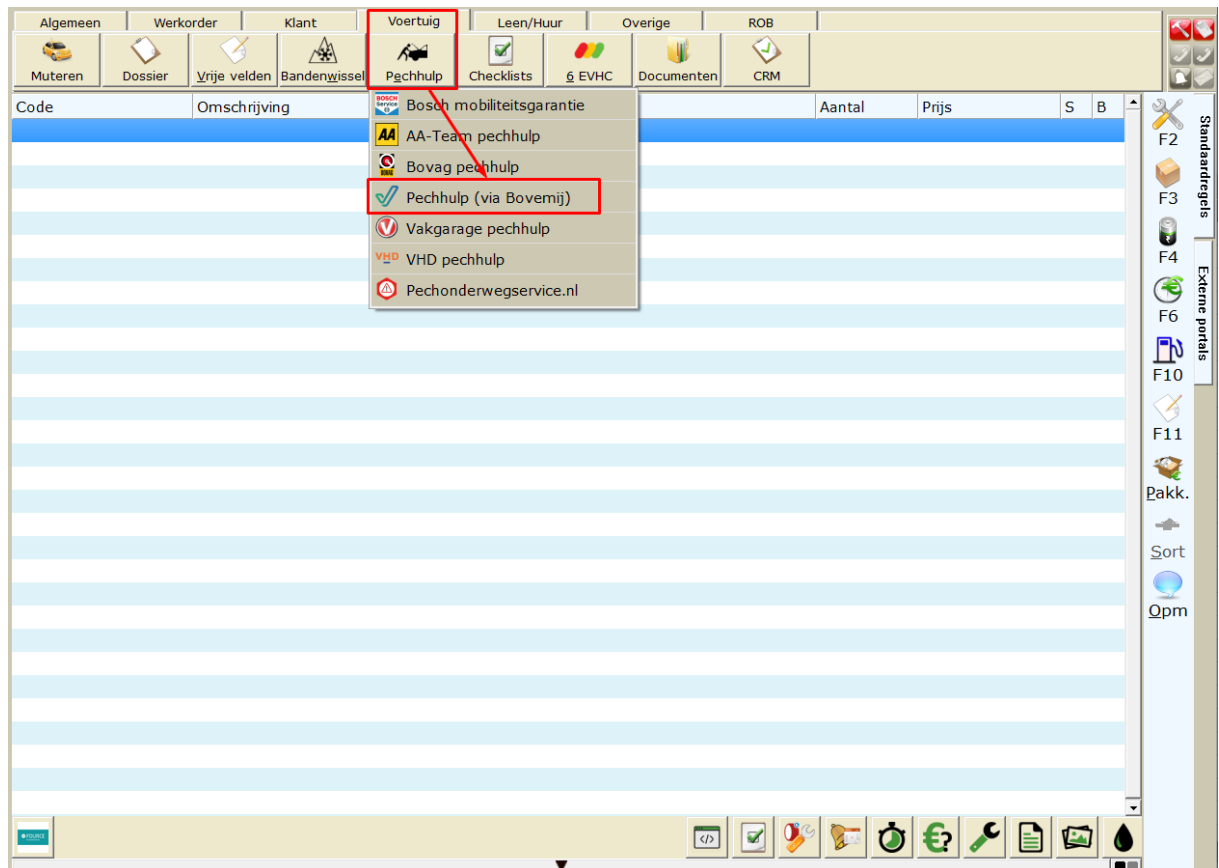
Algemeen | Werkorder | Klant | Voertuig | Leen/Huur | Overige | ROB

Muteren
Dossier
Vrije velden
Bandenwissel
Pechhulp
Checklists
6 EVHC
Documenten
CRM

| Code | Omschrijving | Aantal | Prijs | S | B |
|---|---|---|---|---|---|

Bosch mobiliteitsgarantie
AA-Team pechhulp
Bovag pechhulp
Pechhulp (via Bovemij)
Vakgarage pechhulp
VHD pechhulp
Pechonderwegservice.nl

F2
F3
F4
F6
F10
F11
Pakk.
Sort
Opm

Standaardregels
Externe portals